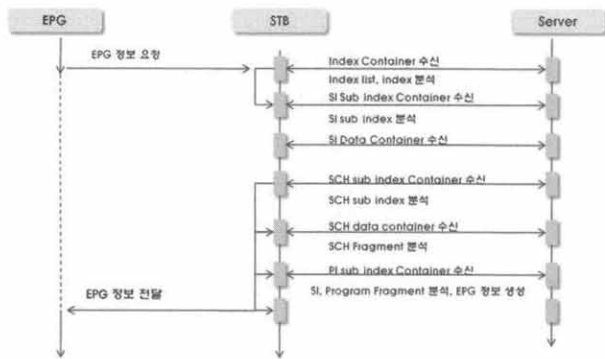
EPG

STB

Server

EPG 정보 요청

Index Container 수신

Index list, index 분석

SI Sub index Container 수신

SI sub index 분석

SI Data Container 수신

SCH sub index Container 수신

SCH sub index 분석

SCH data container 수신

SCH Fragment 분석

PI sub index Container 수신

SI, Program Fragment 분석, EPG 정보 생성

EPG 정보 전달